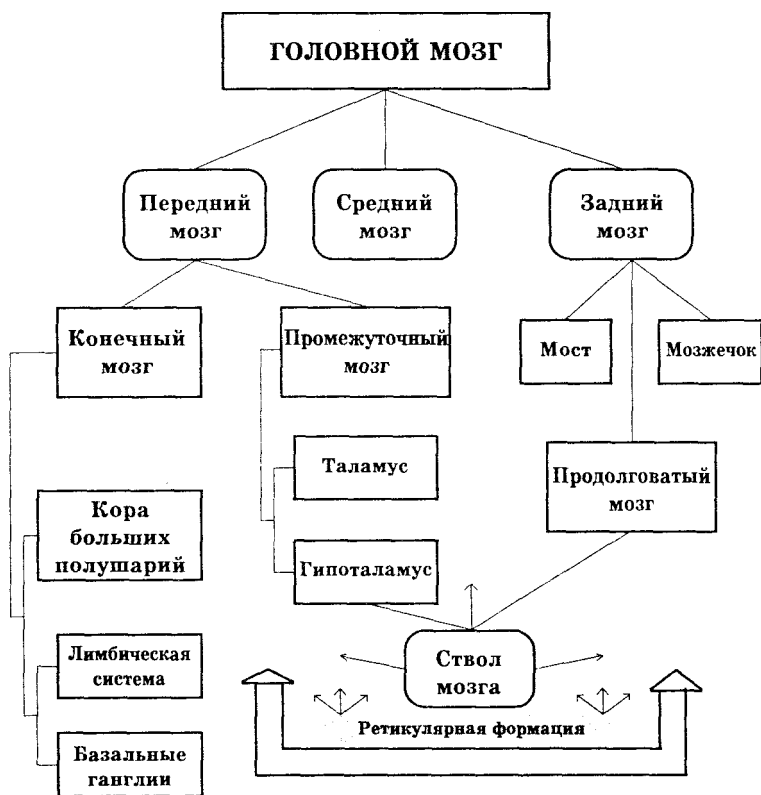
ГОЛОВНОЙ МОЗГ

Передний мозг

Средний мозг

Задний мозг

Конечный мозг

Промежуточный мозг

Мост

Мозжечок

Таламус

Продолговатый мозг

Кора больших полушарий

Гипоталамус

Лимбическая система

Ствол мозга

Ретикулярная формация

Базальные ганглии